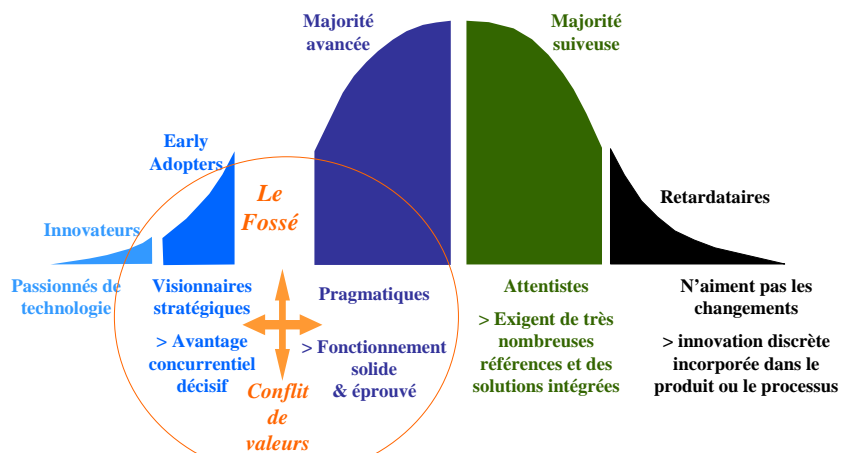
Majorité avancée

Majorité suiveuse

Early Adopters

Le Fossé

Innovateurs

Retardataires

Passionnés de technologie

Visionnaires stratégiques

> Avantage concurrentiel décisif

Pragmatiques

> Fonctionnement solide & éprouvé

Conflit de valeurs

Attentistes

> Exigent de très nombreuses références et des solutions intégrées

N'aiment pas les changements

> innovation discrète incorporée dans le produit ou le processus